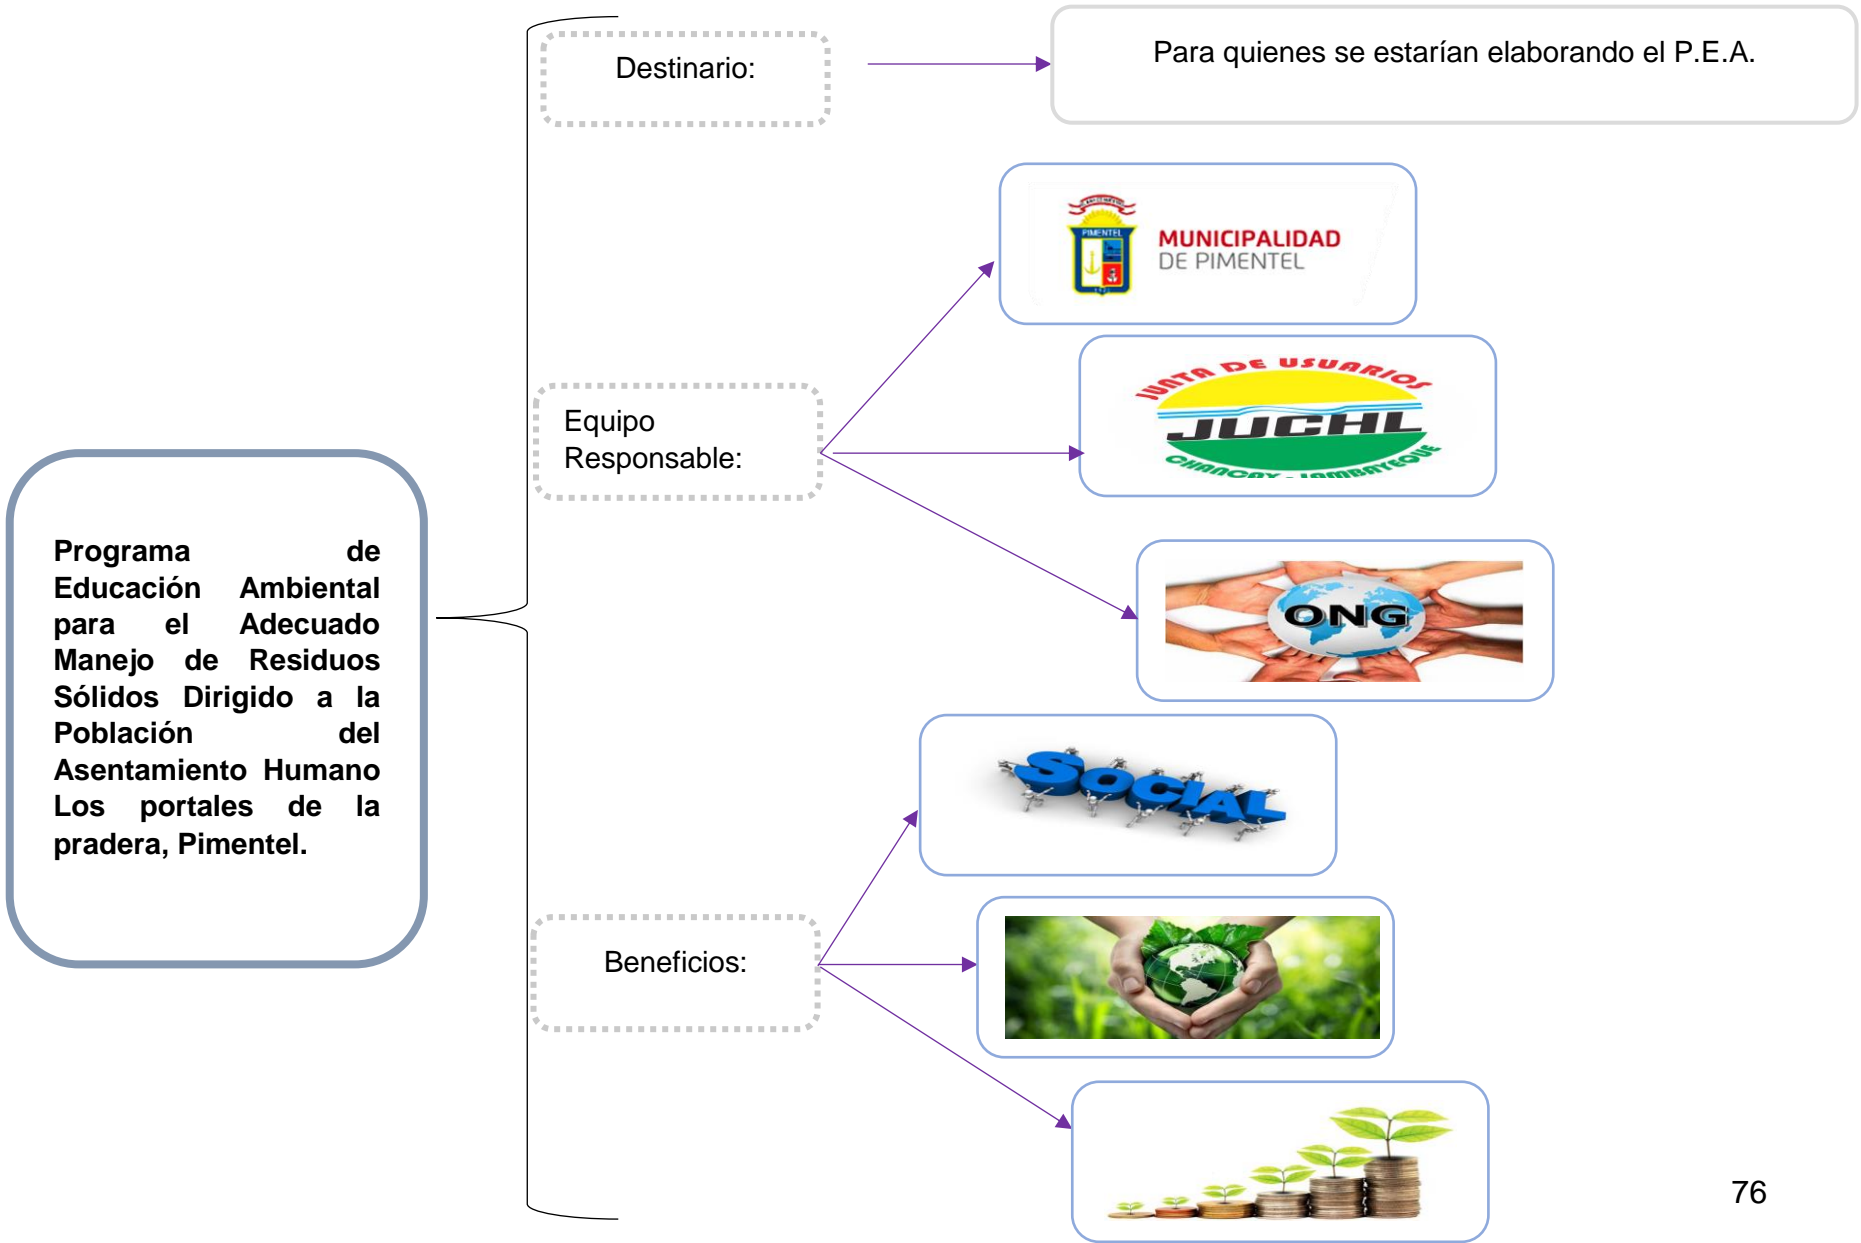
Programa de Educación Ambiental para el Adecuado Manejo de Residuos Sólidos Dirigido a la Población del Asentamiento Humano Los portales de la pradera, Pimentel.

Destinario:

Para quienes se estarían elaborando el P.E.A.

Equipo Responsable:

PIMENTEL
MUNICIPALIDAD DE PIMENTEL

JUNTA DE USUARIOS
JUCHL
CHANCAY - LAMBAYEQUE

ONG

Beneficios:

SOCIAL

76